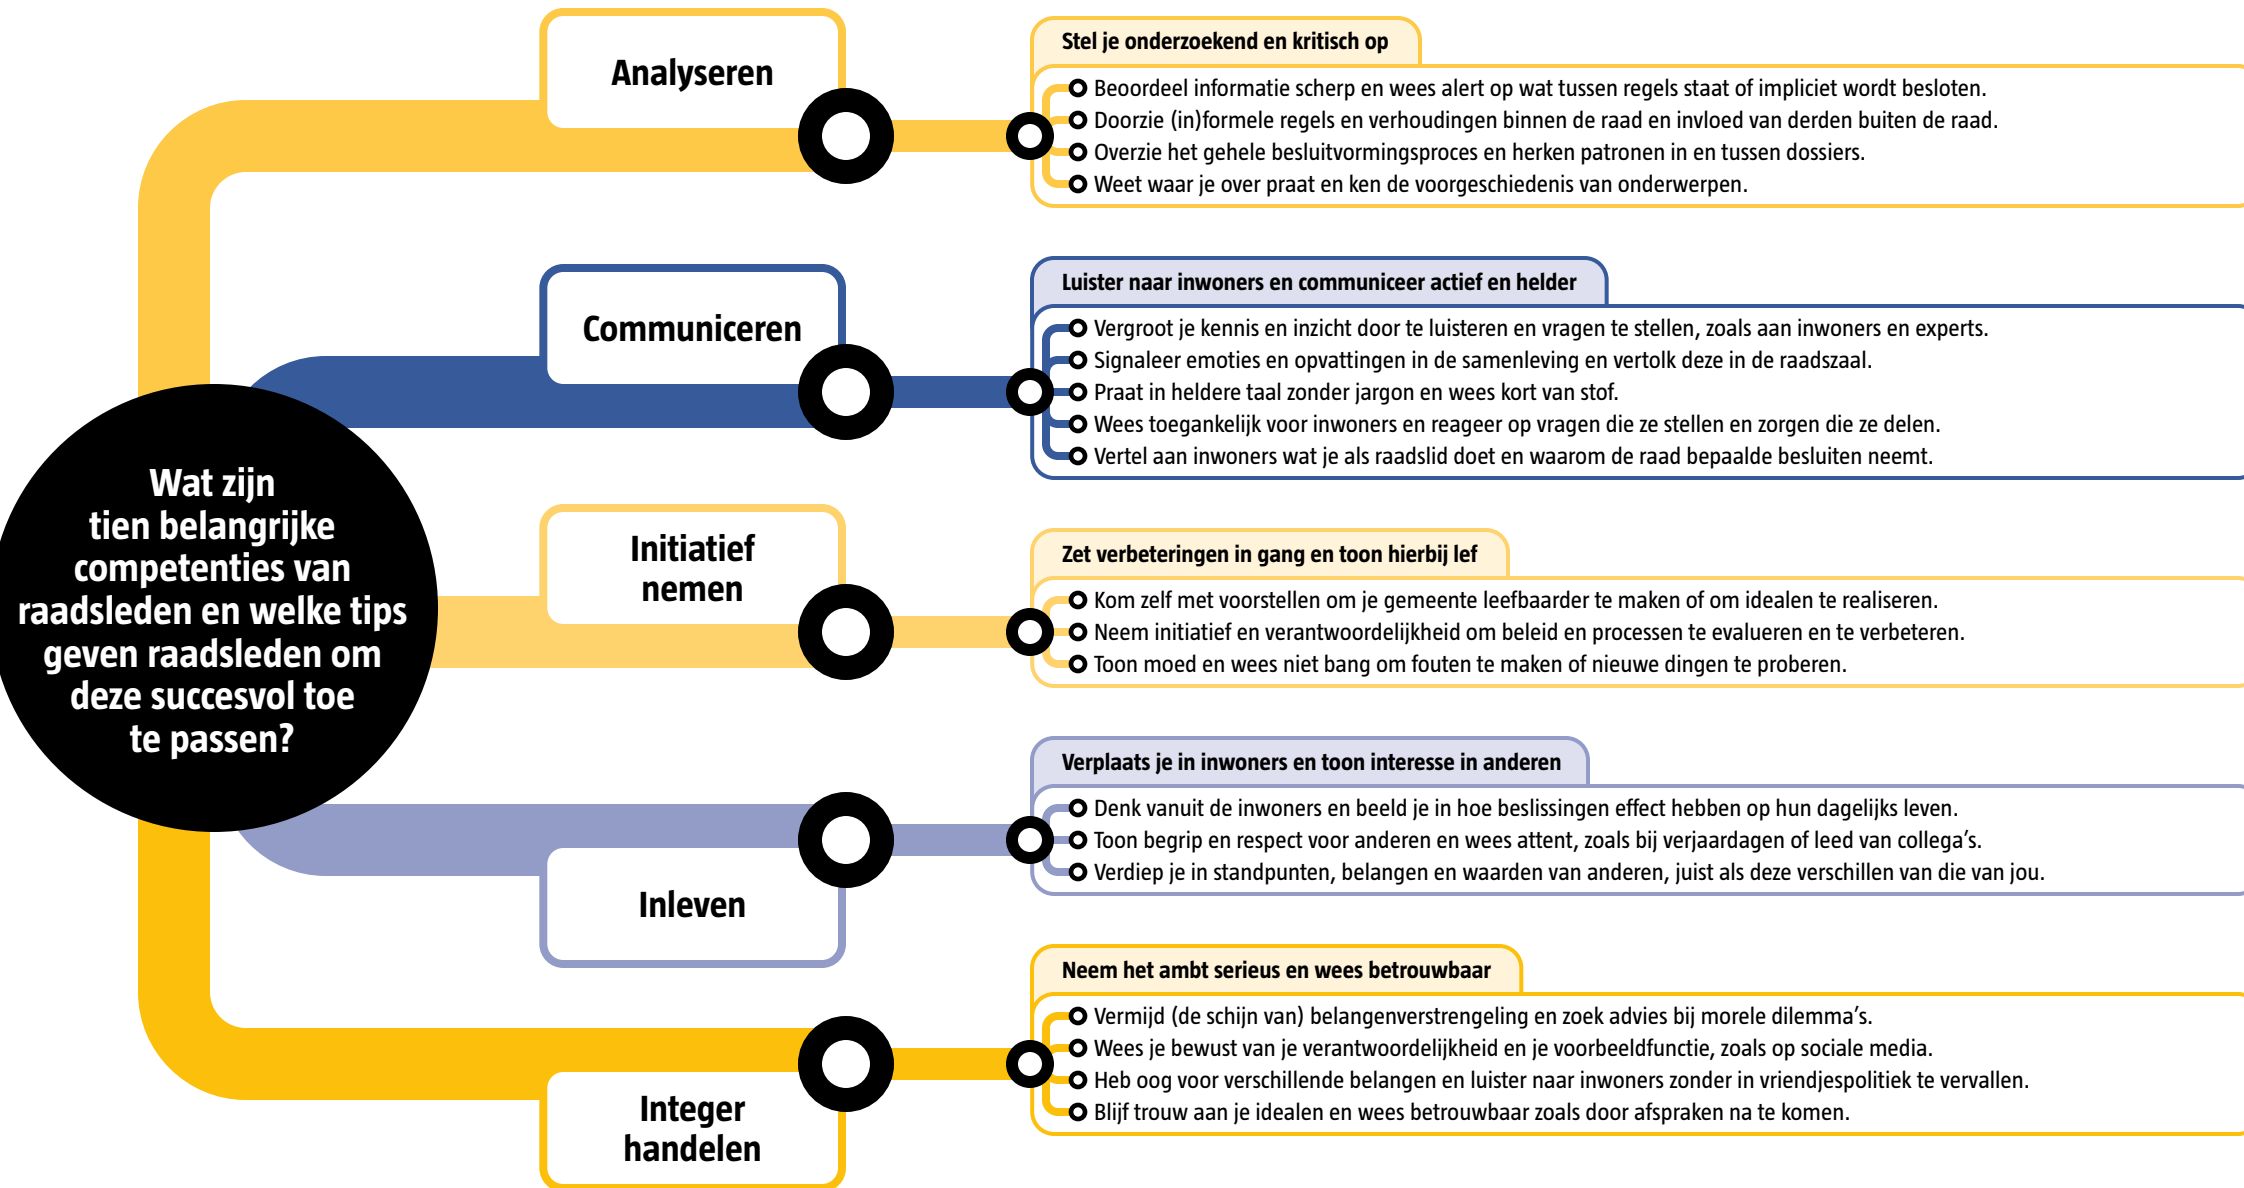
Wat zijn tien belangrijke competenties van raadsleden en welke tips geven raadsleden om deze succesvol toe te passen?

Analyseren

Stel je onderzoekend en kritisch op

Beoordeel informatie scherp en wees alert op wat tussen regels staat of impliciet wordt besloten.
Doorzie (in)formele regels en verhoudingen binnen de raad en invloed van derden buiten de raad.
Overzie het gehele besluitvormingsproces en herken patronen in en tussen dossiers.
Weet waar je over praat en ken de voorgeschiedenis van onderwerpen.

Communiceren

Luister naar inwoners en communiceer actief en helder

Vergroot je kennis en inzicht door te luisteren en vragen te stellen, zoals aan inwoners en experts.
Signaleer emoties en opvattingen in de samenleving en vertolk deze in de raadszaal.
Praat in heldere taal zonder jargon en wees kort van stof.
Wees toegankelijk voor inwoners en reageer op vragen die ze stellen en zorgen die ze delen.
Vertel aan inwoners wat je als raadslid doet en waarom de raad bepaalde besluiten neemt.

Initiatief nemen

Zet verbeteringen in gang en toon hierbij lef

Kom zelf met voorstellen om je gemeente leefbaarder te maken of om idealen te realiseren.
Neem initiatief en verantwoordelijkheid om beleid en processen te evalueren en te verbeteren.
Toon moed en wees niet bang om fouten te maken of nieuwe dingen te proberen.

Inleven

Verplaats je in inwoners en toon interesse in anderen

Denk vanuit de inwoners en beeld je in hoe beslissingen effect hebben op hun dagelijks leven.
Toon begrip en respect voor anderen en wees attent, zoals bij verjaardagen of leed van collega's.
Verdiep je in standpunten, belangen en waarden van anderen, juist als deze verschillen van die van jou.

Integer handelen

Neem het ambt serieus en wees betrouwbaar

Vermijd (de schijn van) belangenverstrengeling en zoek advies bij morele dilemma's.
Wees je bewust van je verantwoordelijkheid en je voorbeeldfunctie, zoals op sociale media.
Heb oog voor verschillende belangen en luister naar inwoners zonder in vriendjespolitiek te vervallen.
Blijf trouw aan je idealen en wees betrouwbaar zoals door afspraken na te komen.